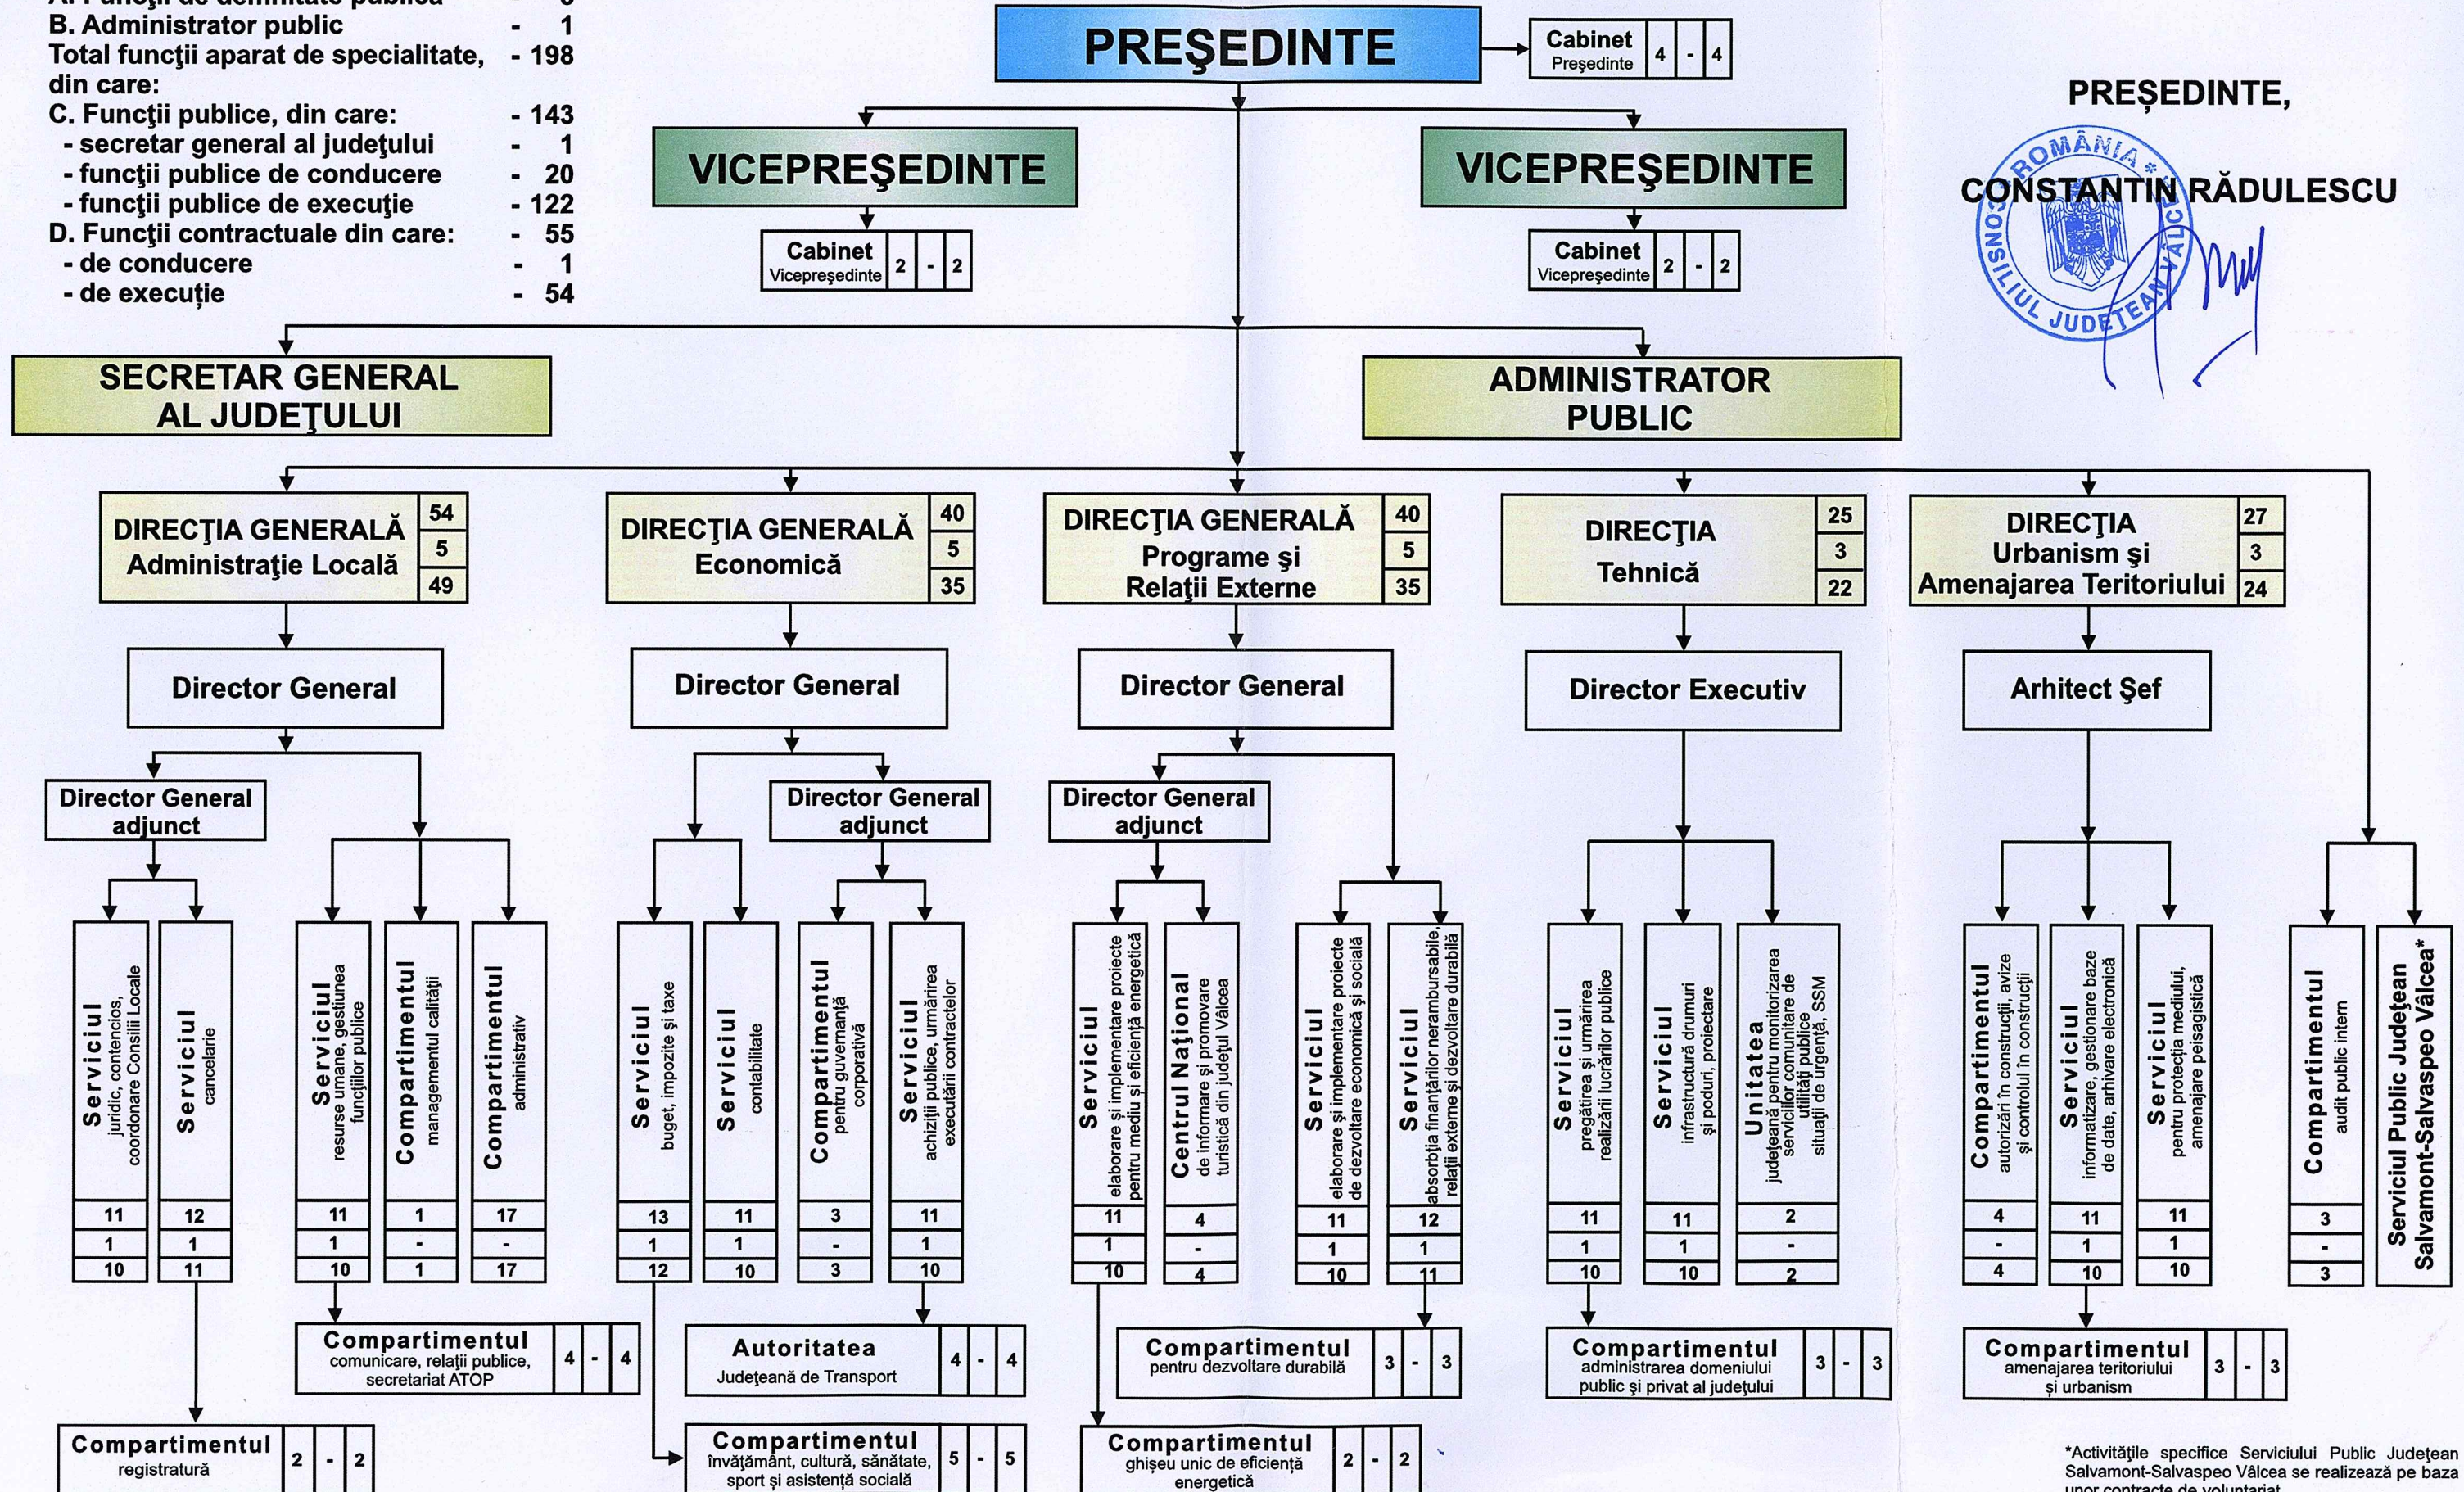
A. Funcţii de demnitate publică - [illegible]
B. Administrator public - 1
Total funcţii aparat de specialitate, din care: - 198
C. Funcţii publice, din care: - 143
- secretar general al judeţului - 1
- funcţii publice de conducere - 20
- funcţii publice de execuţie - 122
D. Funcţii contractuale din care: - 55
- de conducere - 1
- de execuţie - 54

PREŞEDINTE

Cabinet Preşedinte 4 - 4

PREŞEDINTE,
CONSTANTIN RĂDULESCU

ROMÂNIA CONSILIUL JUDEŢEAN VÂLCEA

VICEPREŞEDINTE
Cabinet Vicepreşedinte 2 - 2

VICEPREŞEDINTE
Cabinet Vicepreşedinte 2 - 2

SECRETAR GENERAL AL JUDEŢULUI

ADMINISTRATOR PUBLIC

DIRECŢIA GENERALĂ Administraţie Locală 54 5 49
DIRECŢIA GENERALĂ Economică 40 5 35
DIRECŢIA GENERALĂ Programe şi Relaţii Externe 40 5 35
DIRECŢIA Tehnică 25 3 22
DIRECŢIA Urbanism şi Amenajarea Teritoriului 27 3 24

Director General
Director General
Director General
Director Executiv
Arhitect Şef

Director General adjunct
Director General adjunct
Director General adjunct

Serviciul juridic, contencios, coordonare Consilii Locale 11 1 10
Serviciul cancelarie 12 1 11
Serviciul resurse umane, gestiunea funcţiilor publice 11 1 10
Compartimentul managementul calităţii 1 - 1
Compartimentul administrativ 17 - 17
Serviciul buget, impozite şi taxe 13 1 12
Serviciul contabilitate 11 1 10
Compartimentul pentru guvernanţă corporativă 3 - 3
Serviciul achiziţii publice, urmărirea executării contractelor 11 1 10
Serviciul elaborare şi implementare proiecte pentru mediu şi eficienţă energetică 11 1 10
Centrul Naţional de informare şi promovare turistică din judeţul Vâlcea 4 - 4
Serviciul elaborare şi implementare proiecte de dezvoltare economică şi socială 11 1 10
Serviciul absorbţia finanţărilor nerambursabile relaţii externe şi dezvoltare durabilă 12 1 11
Serviciul pregătirea şi urmărirea realizării lucrărilor publice 11 1 10
Serviciul infrastructură drumuri şi poduri, proiectare 11 1 10
Unitatea judeţeană pentru monitorizarea serviciilor comunitare de utilităţi publice situaţii de urgenţă, SSM 2 - 2
Compartimentul autorizări în construcţii, avize şi controlul în construcţii 4 - 4
Serviciul informatizare, gestionare baze de date, arhivare electronică 11 1 10
Serviciul pentru protecţia mediului, amenajare peisagistică 11 1 10
Compartimentul audit public intern 3 - 3
Serviciul Public Judeţean Salvamont-Salvaspeo Vâlcea*

Compartimentul comunicare, relaţii publice, secretariat ATOP 4 - 4
Autoritatea Judeţeană de Transport 4 - 4
Compartimentul pentru dezvoltare durabilă 3 - 3
Compartimentul administrarea domeniului public şi privat al judeţului 3 - 3
Compartimentul amenajarea teritoriului şi urbanism 3 - 3
Compartimentul registratură 2 - 2
Compartimentul învăţământ, cultură, sănătate, sport şi asistenţă socială 5 - 5
Compartimentul ghişeu unic de eficienţă energetică 2 - 2

*Activităţile specifice Serviciului Public Judeţean Salvamont-Salvaspeo Vâlcea se realizează pe baza unor contracte de voluntariat